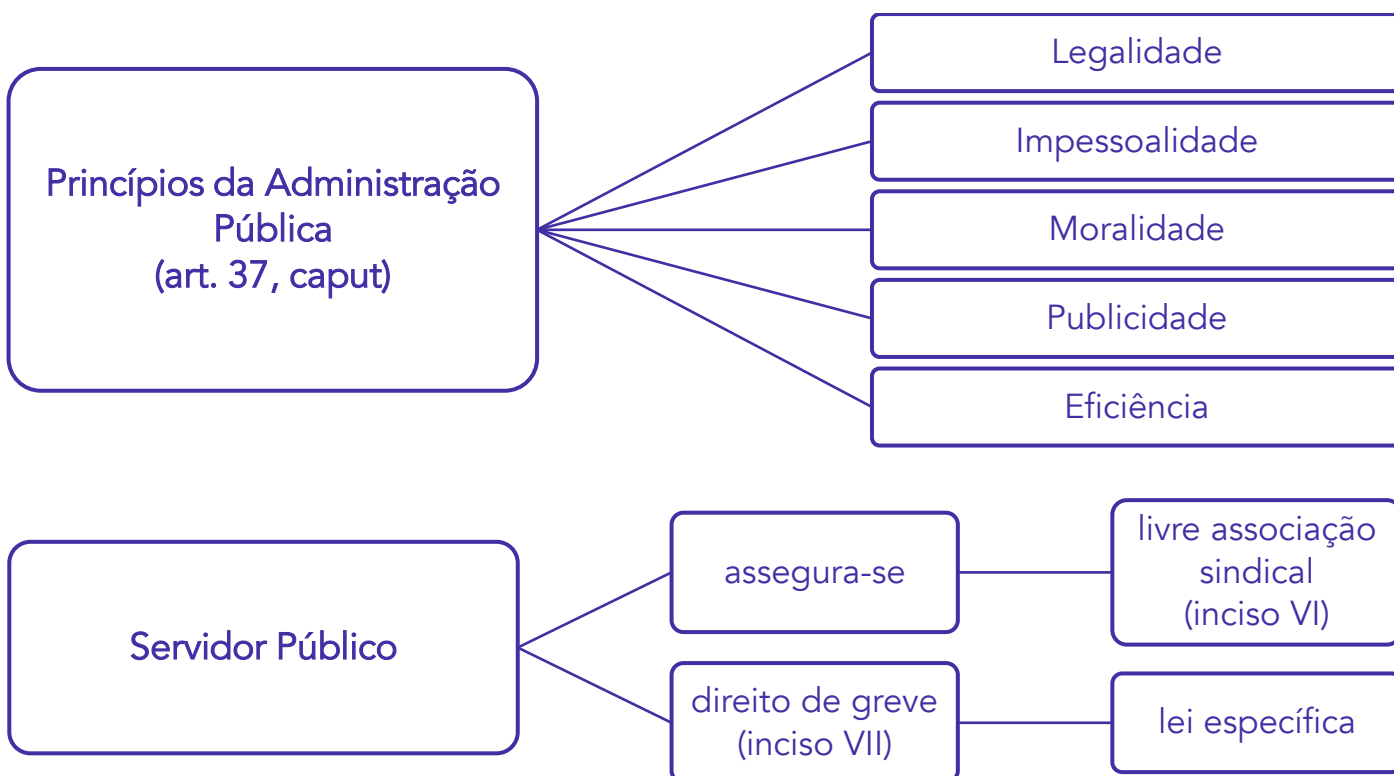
Princípios da Administração Pública
(art. 37, caput)

Legalidade

Impessoalidade

Moralidade

Publicidade

Eficiência

Servidor Público

assegura-se

livre associação sindical
(inciso VI)

direito de greve
(inciso VII)

lei específica